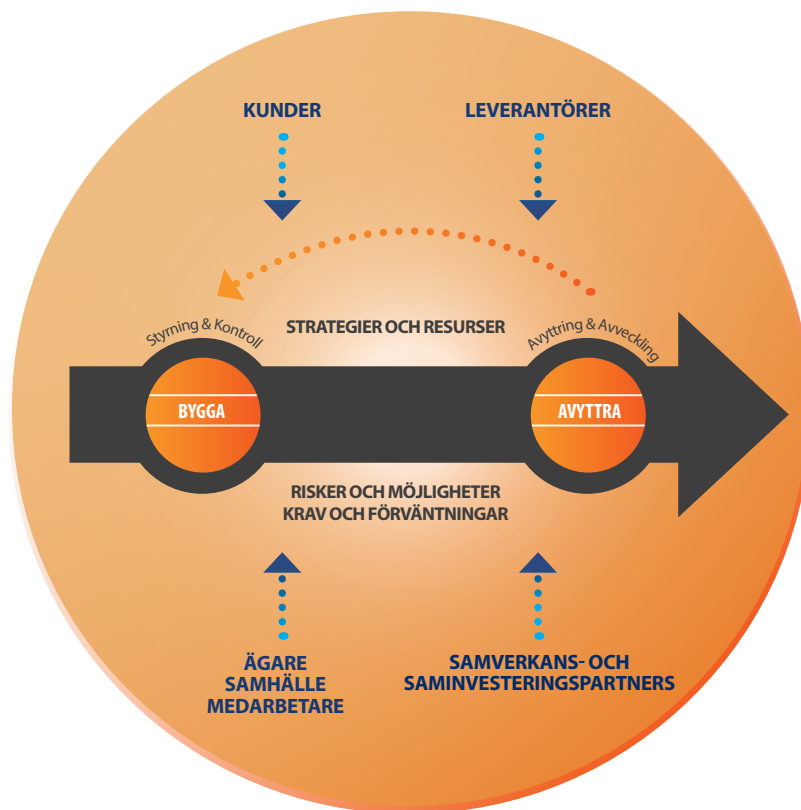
KUNDER

LEVERANTÖRER

Styrning & Kontroll

STRATEGIER OCH RESURSER

Avyttring & Avveckling

BYGGA

AVYTTRA

RISKER OCH MÖJLIGHETER
KRAV OCH FÖRVÄNTNINGAR

ÄGARE
SAMHÄLLE
MEDARBETARE

SAMVERKANS- OCH
SAMINVESTERINGSPARTNERS